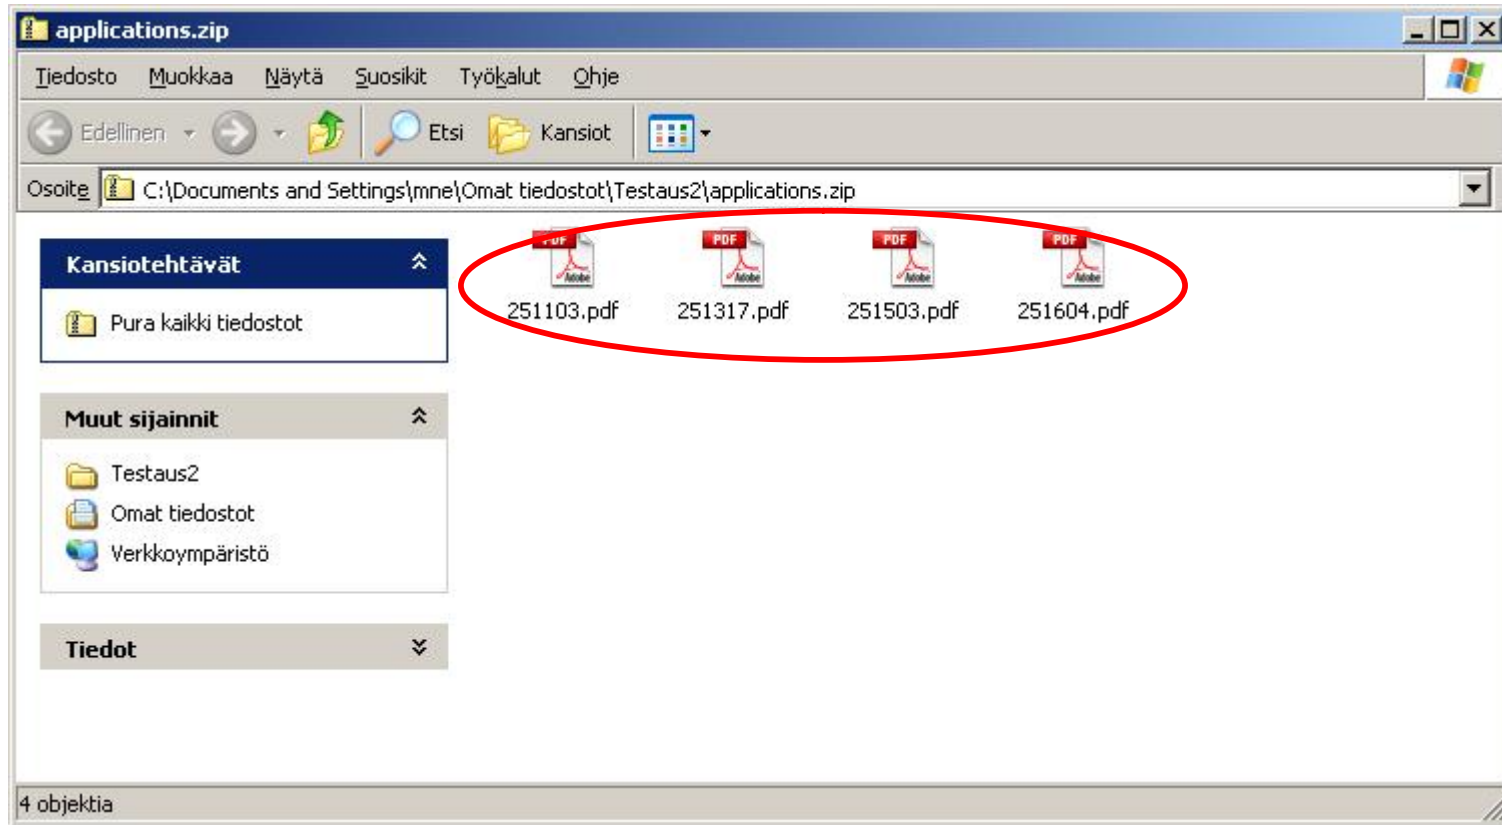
applications.zip

Tiedosto Muokkaa Näytä Suosikit Työkalut Ohje

Edellinen Etsi Kansiot

Osoite C:\Documents and Settings\mne\Omat tiedostot\Testaus2\applications.zip

Kansiotehtävät

Pura kaikki tiedostot

Muut sijainnit

Testaus2
Omat tiedostot
Verkkoympäristö

Tiedot

PDF Adobe 251103.pdf
PDF Adobe 251317.pdf
PDF Adobe 251503.pdf
PDF Adobe 251604.pdf

4 objektia